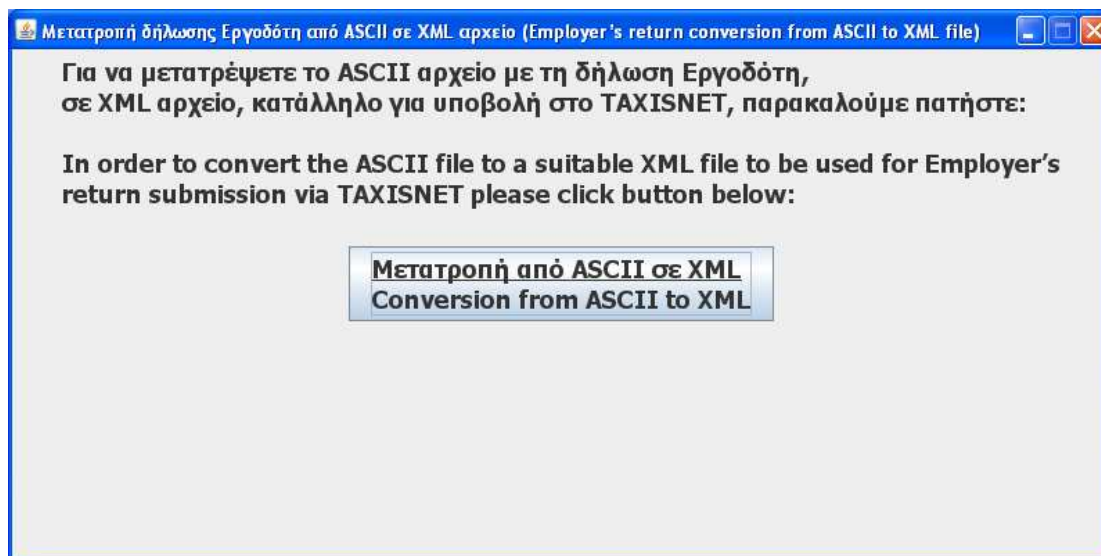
Μετατροπή δήλωσης Εργοδότη από ASCII σε XML αρχείο (Employer's return conversion from ASCII to XML file)

Για να μετατρέψετε το ASCII αρχείο με τη δήλωση Εργοδότη, σε XML αρχείο, κατάλληλο για υποβολή στο TAXISNET, παρακαλούμε πατήστε:

In order to convert the ASCII file to a suitable XML file to be used for Employer's return submission via TAXISNET please click button below:

Μετατροπή από ASCII σε XML
Conversion from ASCII to XML